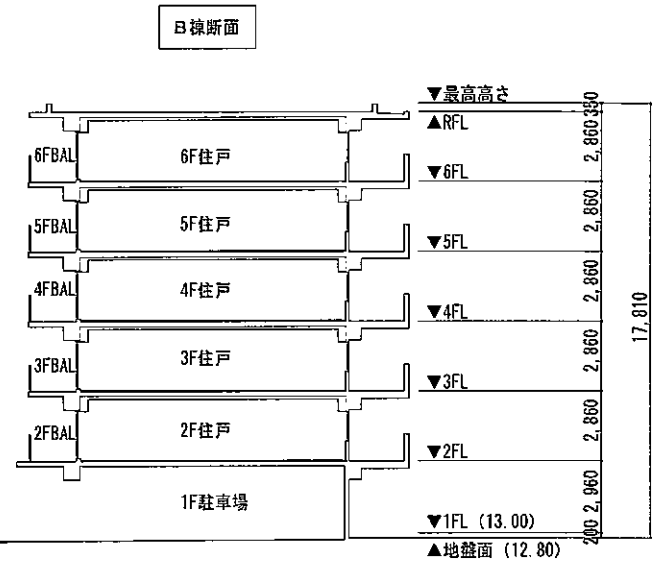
B棟断面

▼最高高さ
▲RFL
350
6FBAL
6F住戸
2,860
▼6FL
5FBAL
5F住戸
2,860
▼5FL
4FBAL
4F住戸
2,860
▼4FL
17,810
3FBAL
3F住戸
2,860
▼3FL
2FBAL
2F住戸
2,860
▼2FL
1F駐車場
2,960
▼1FL (13.00)
200
▲地盤面 (12.80)